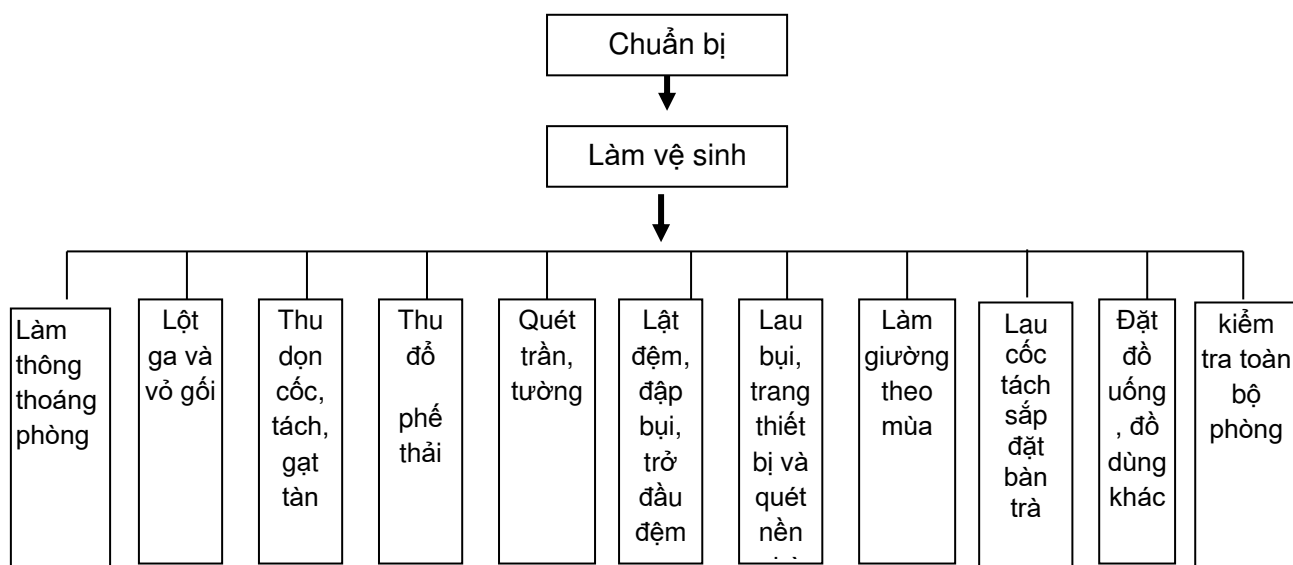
Chuẩn bị

Làm vệ sinh

Làm thông thoáng phòng

Lột ga và vỏ gối

Thu dọn cốc, tách, gạt tàn

Thu đổ phế thải

Quét trần, tường

Lật đệm, đập bụi, trở đầu đệm

Lau bụi, trang thiết bị và quét nền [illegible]

Làm giường theo mùa

Lau cốc tách sắp đặt bàn trà

Đặt đồ uống , đồ dùng khác

kiểm tra toàn bộ phòng